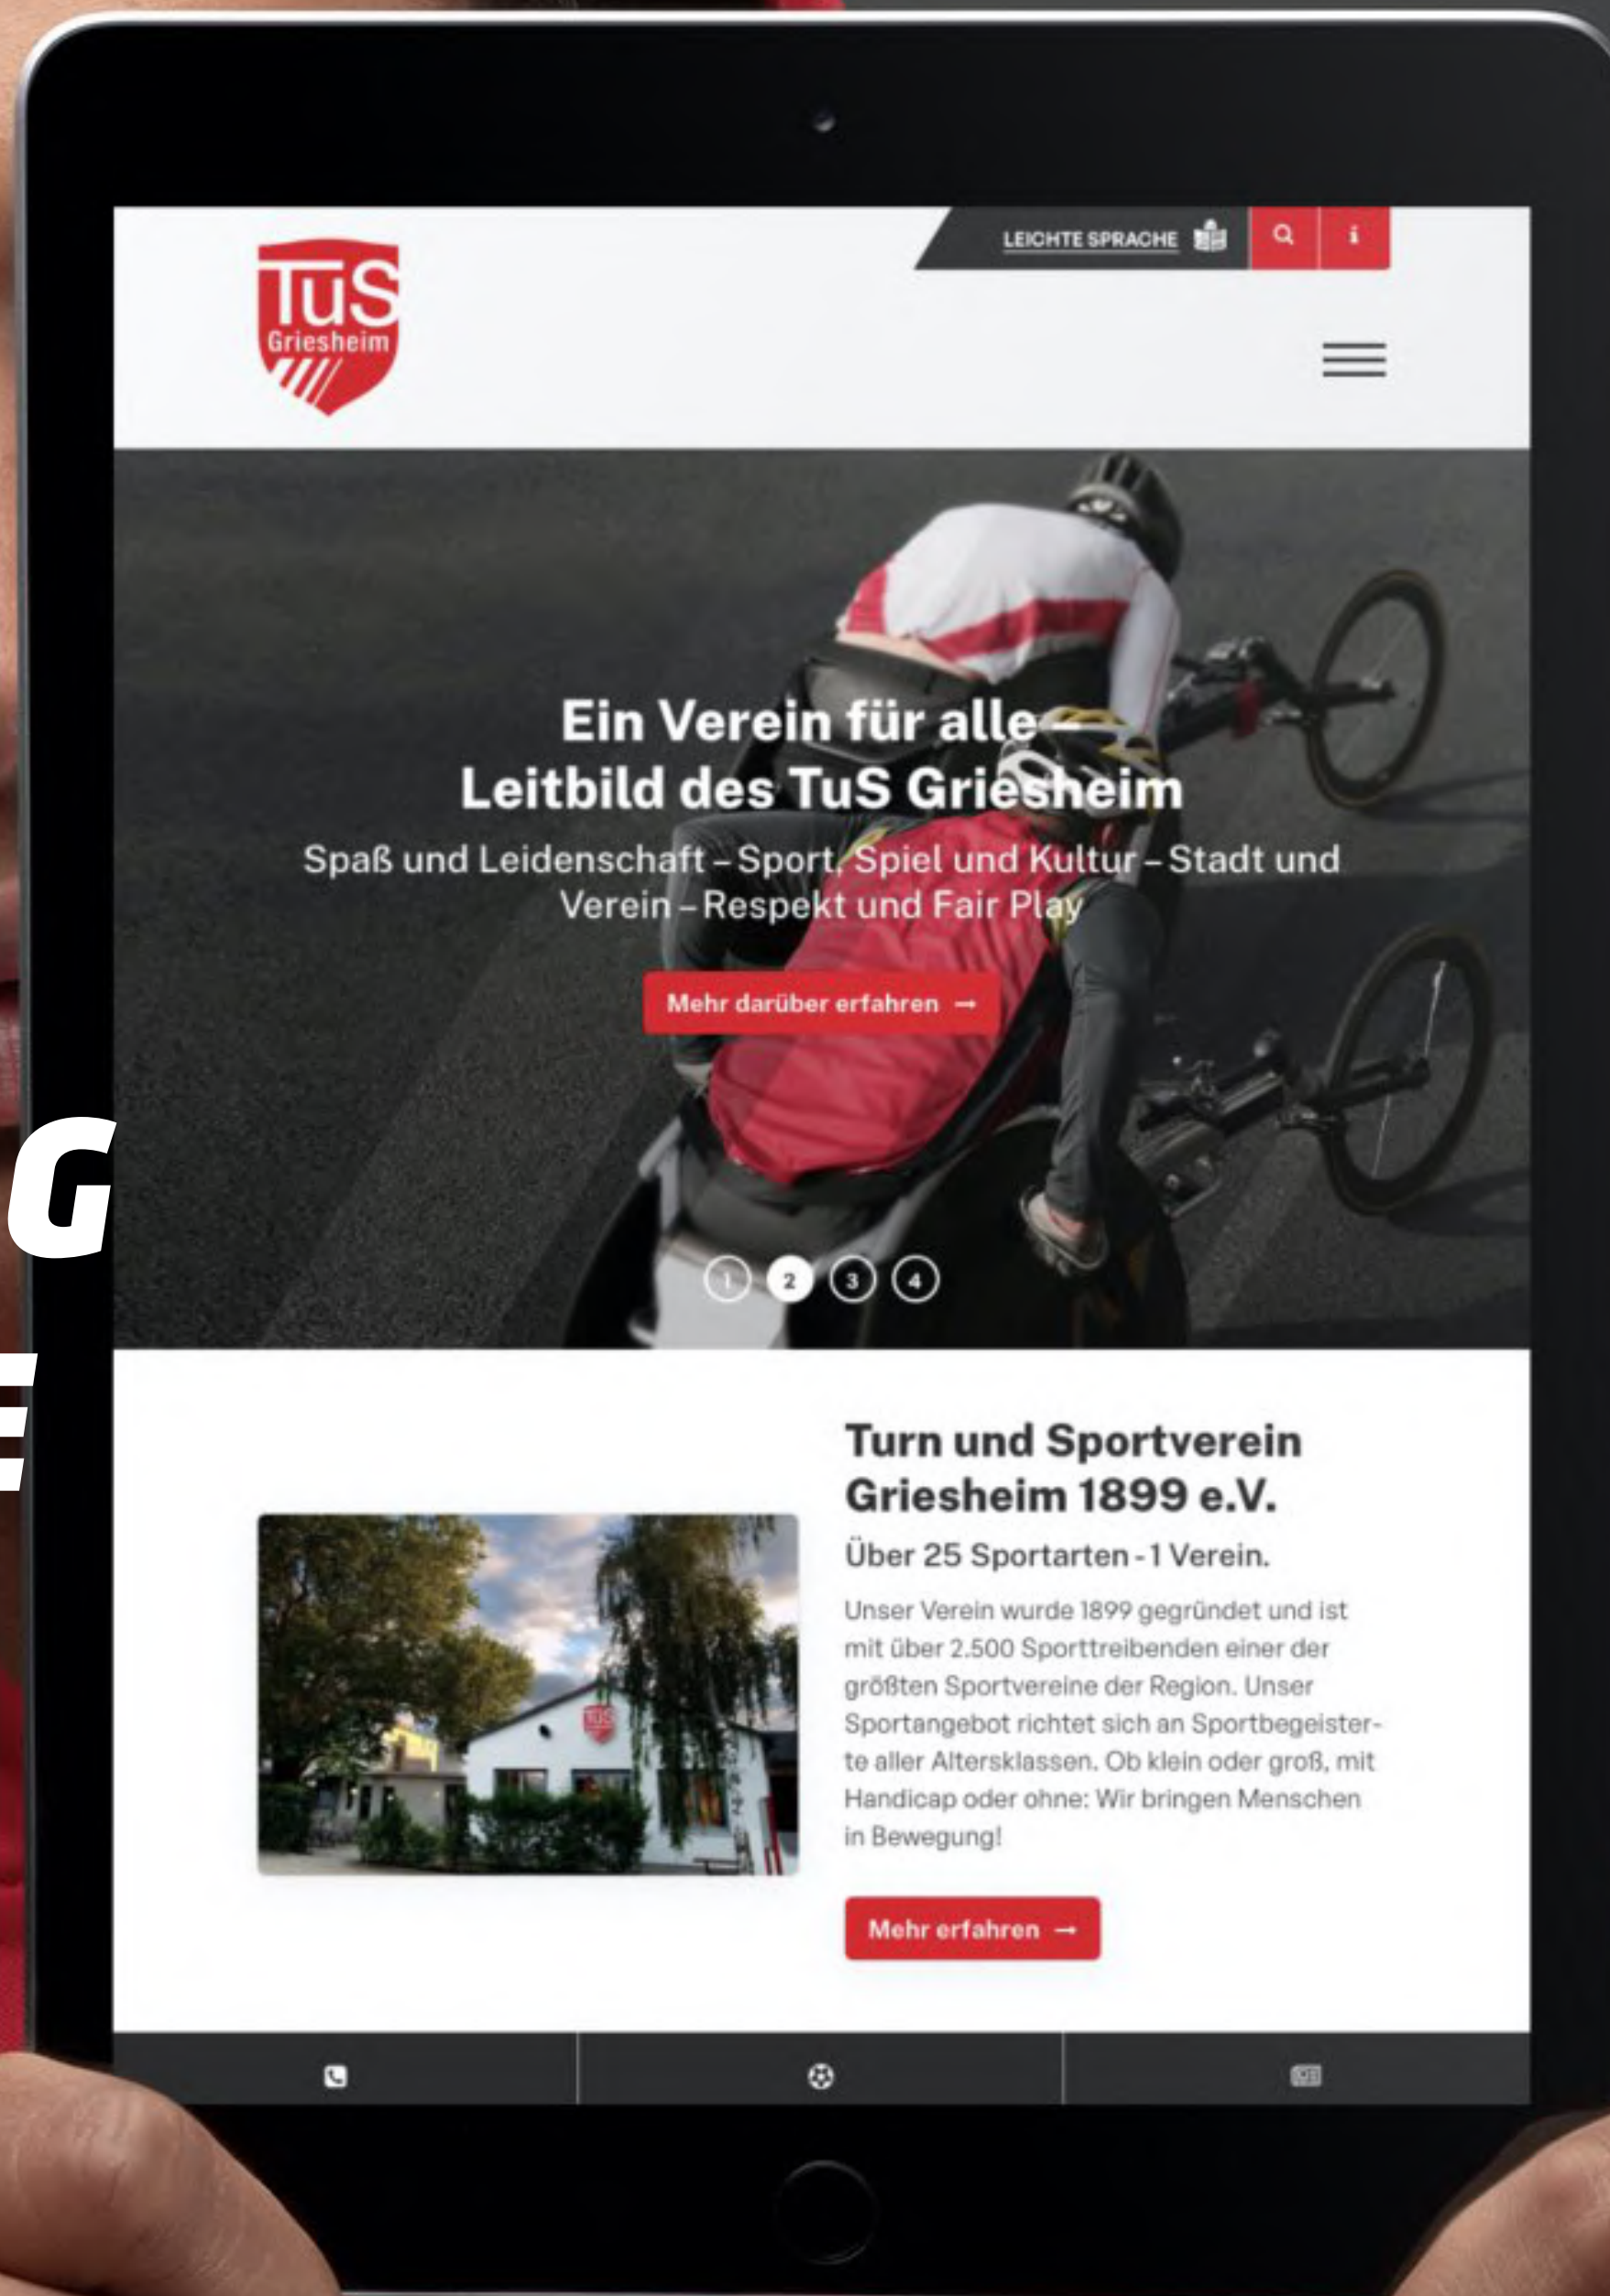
LEICHTE SPRACHE

TuS Griesheim

Ein Verein für alle – Leitbild des TuS Griesheim

Spaß und Leidenschaft – Sport, Spiel und Kultur – Stadt und Verein – Respekt und Fair Play

Mehr darüber erfahren →

1 2 3 4

G

E

Turn und Sportverein Griesheim 1899 e.V.

Über 25 Sportarten - 1 Verein.

Unser Verein wurde 1899 gegründet und ist mit über 2.500 Sporttreibenden einer der größten Sportvereine der Region. Unser Sportangebot richtet sich an Sportbegeisterte aller Altersklassen. Ob klein oder groß, mit Handicap oder ohne: Wir bringen Menschen in Bewegung!

Mehr erfahren →